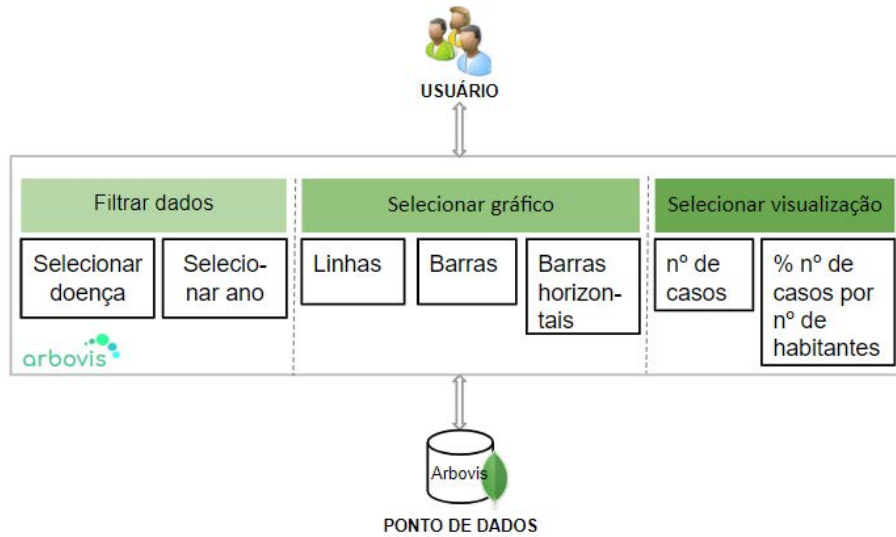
USUÁRIO

Filtrar dados

Selecionar doença

Selecionar ano

arbovis

Selecionar gráfico

Linhas

Barras

Barras horizontais

Selecionar visualização

nº de casos

% nº de casos por nº de habitantes

Arbovis

PONTO DE DADOS